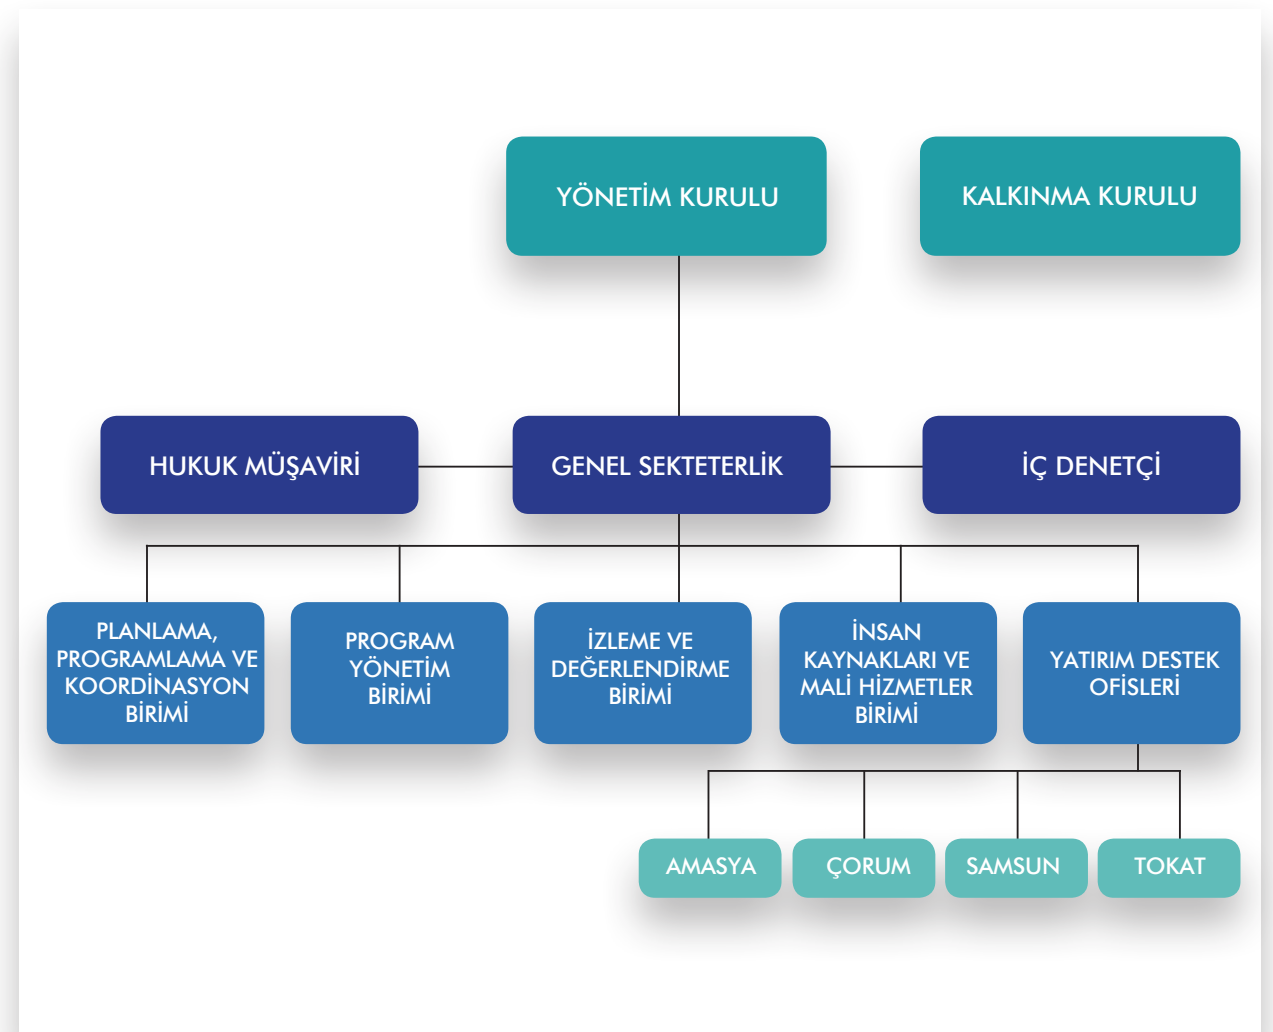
YÖNETİM KURULU

KALKINMA KURULU

HUKUK MÜŞAVİRİ

GENEL SEKTETERLİK

İÇ DENETÇİ

PLANLAMA, PROGRAMLAMA VE KOORDİNASYON BİRİMİ

PROGRAM YÖNETİM BİRİMİ

İZLEME VE DEĞERLENDİRME BİRİMİ

İNSAN KAYNAKLARI VE MALİ HİZMETLER BİRİMİ

YATIRIM DESTEK OFİSLERİ

AMASYA

ÇORUM

SAMSUN

TOKAT